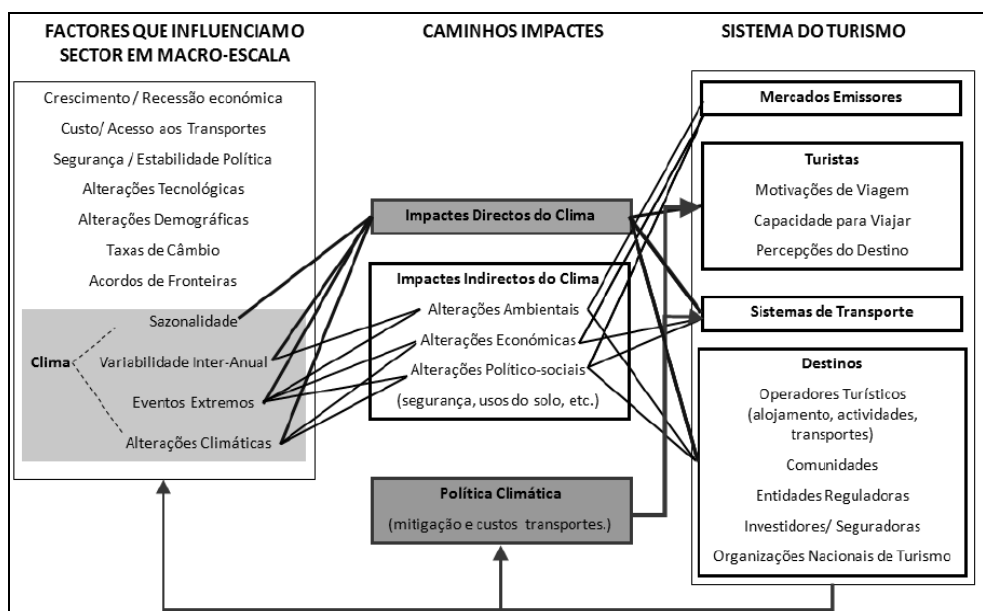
FACTORES QUE INFLUENCIAMO SECTOR EM MACRO-ESCALA

Crescimento / Recessão económica
Custo/ Acesso aos Transportes
Segurança / Estabilidade Política
Alterações Tecnológicas
Alterações Demográficas
Taxas de Câmbio
Acordos de Fronteiras

Clima
Sazonalidade
Variabilidade Inter-Anual
Eventos Extremos
Alterações Climáticas

CAMINHOS IMPACTES

Impactes Directos do Clima

Impactes Indirectos do Clima
Alterações Ambientais
Alterações Económicas
Alterações Político-sociais
(segurança, usos do solo, etc.)

Política Climática
(mitigação e custos transportes.)

SISTEMA DO TURISMO

Mercados Emissores

Turistas
Motivações de Viagem
Capacidade para Viajar
Percepções do Destino

Sistemas de Transporte

Destinos
Operadores Turísticos (alojamento, actividades, transportes)
Comunidades
Entidades Reguladoras
Investidores/ Seguradoras
Organizações Nacionais de Turismo